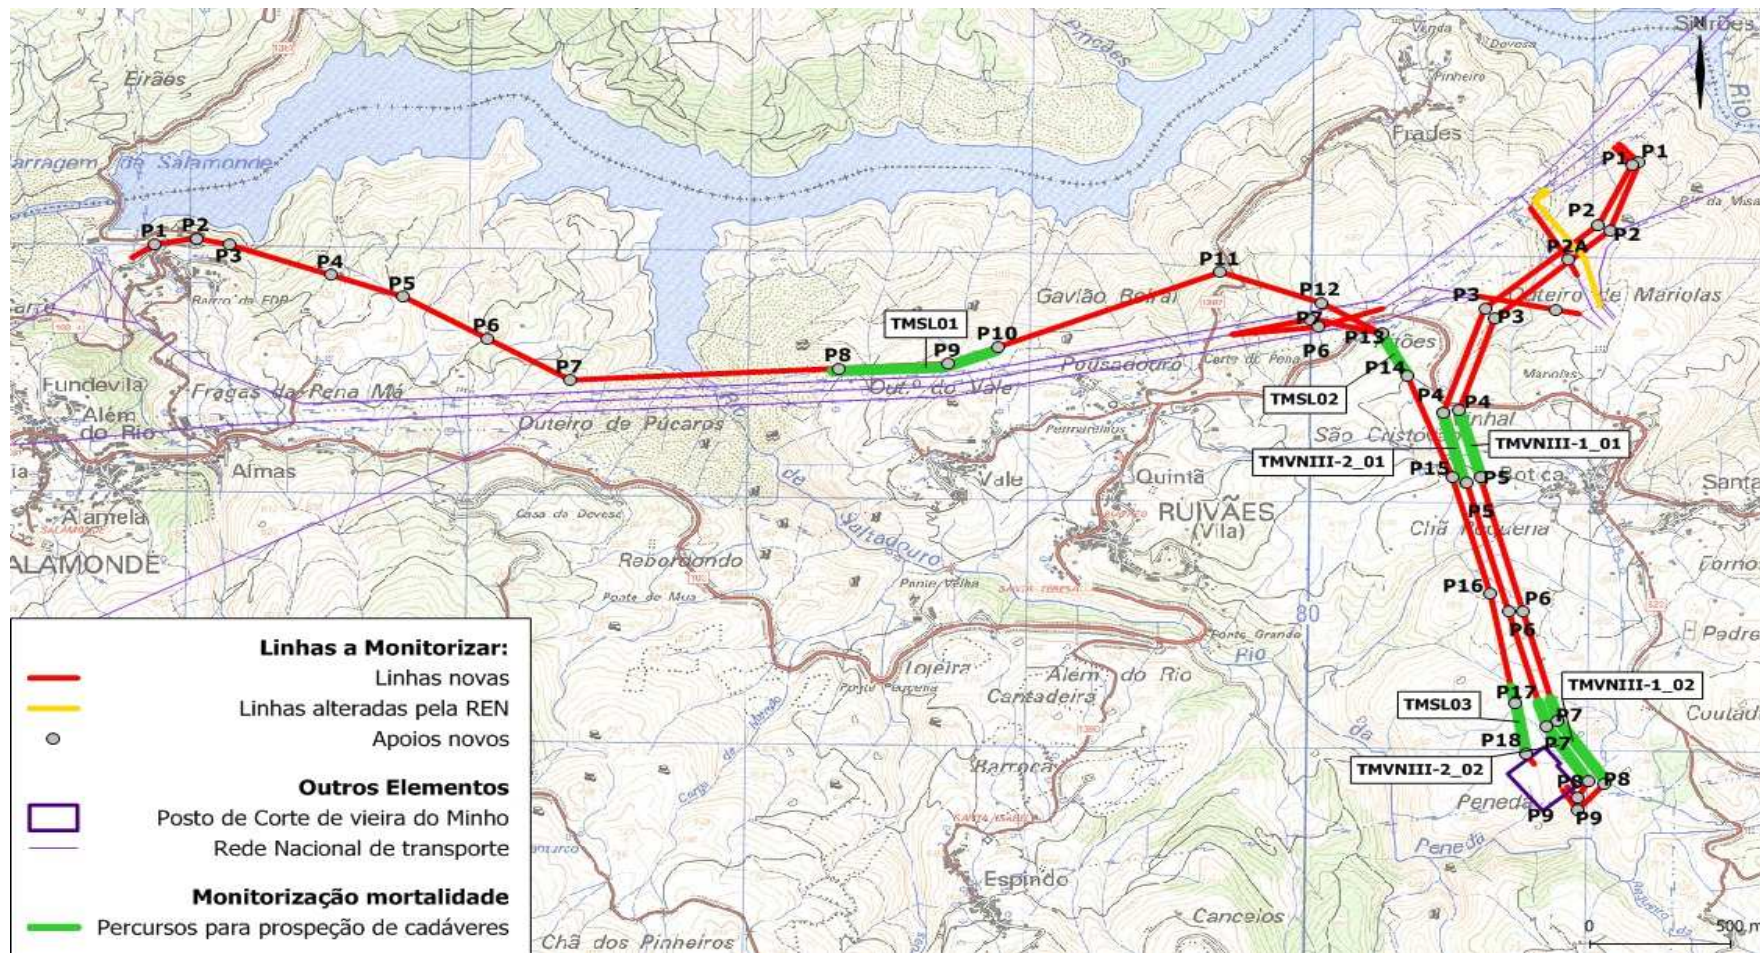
Eirães
Pincães
Venda
Devesa
Pinheiro
Simões
Rio
Frades
arragem de Salamonde
P1
P2
P3
P4
P5
P6
P7
Bairro da EDP
P1
P1
P2
P2
P2A
P3
P3
Outeiro de Mariolas
P8
TMSL01
P9
P10
P11
P12
P7
P6
P13
Gavião Beiral
Pousadouro
Corte da Pena
Marolas
Fundevila
Além do Rio
Fragas da Pena Má
Out.º do Vale
Duteiro de Púcaros
P14
TMSL02
P4
P4
TMVNIII-1_01
TMVNIII-2_01
P15
P5
P5
Almas
Amarela
ALAMONDE
Casa da Devesa
Saltadouro
Vale
Quinta
RUIVÃES (Vila)
São Cristóvão
Botica
Chã Nogueira
Santa
Reborduondo
Ponte de Mua
Ponte Velha
Fonte Grande
80
P16
P6
P6
Forno
Padre
Lojeira
Além do Rio
Cartadeira
Rio
P17
TMVNIII-1_02
TMSL03
P7
P18
P7
Coutada
TMVNIII-2_02
P8
P8
P9
P9
Barroca
Penedo
Peneda
Espindo
Canceios
Chã dos Pinheiros
0
500 m

Linhas a Monitorizar:
Linhas novas
Linhas alteradas pela REN
Apoios novos
Outros Elementos
Posto de Corte de vieira do Minho
Rede Nacional de transporte
Monitorização mortalidade
Percursos para prospeção de cadáveres